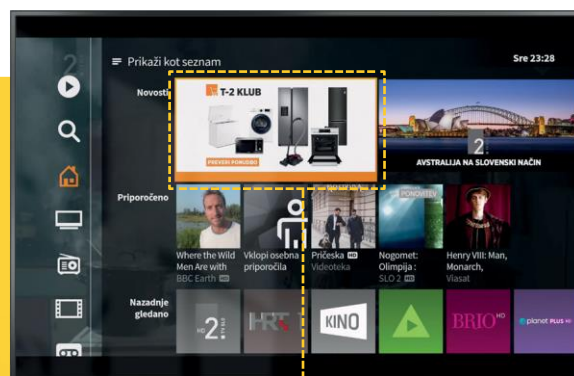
Prikaži kot seznam

Sre 23:28

Novosti

T-2 KLUB

PREVERI PONUDBO

AVSTRALIJA NA SLOVENSKI NAČIN

Priporočeno

Where the Wild Men Are with
BBC Earth HD

Vklopi osebna priporočila

Pričeska HD
Videoteka

PONOVITEV

Nogomet: Olimpija :
SLO 2 HD

Henry VIII: Man, Monarch,
Viasat

Nazadnje gledano

2

HRT

KINO

BRIO HD

planet PLUS HD